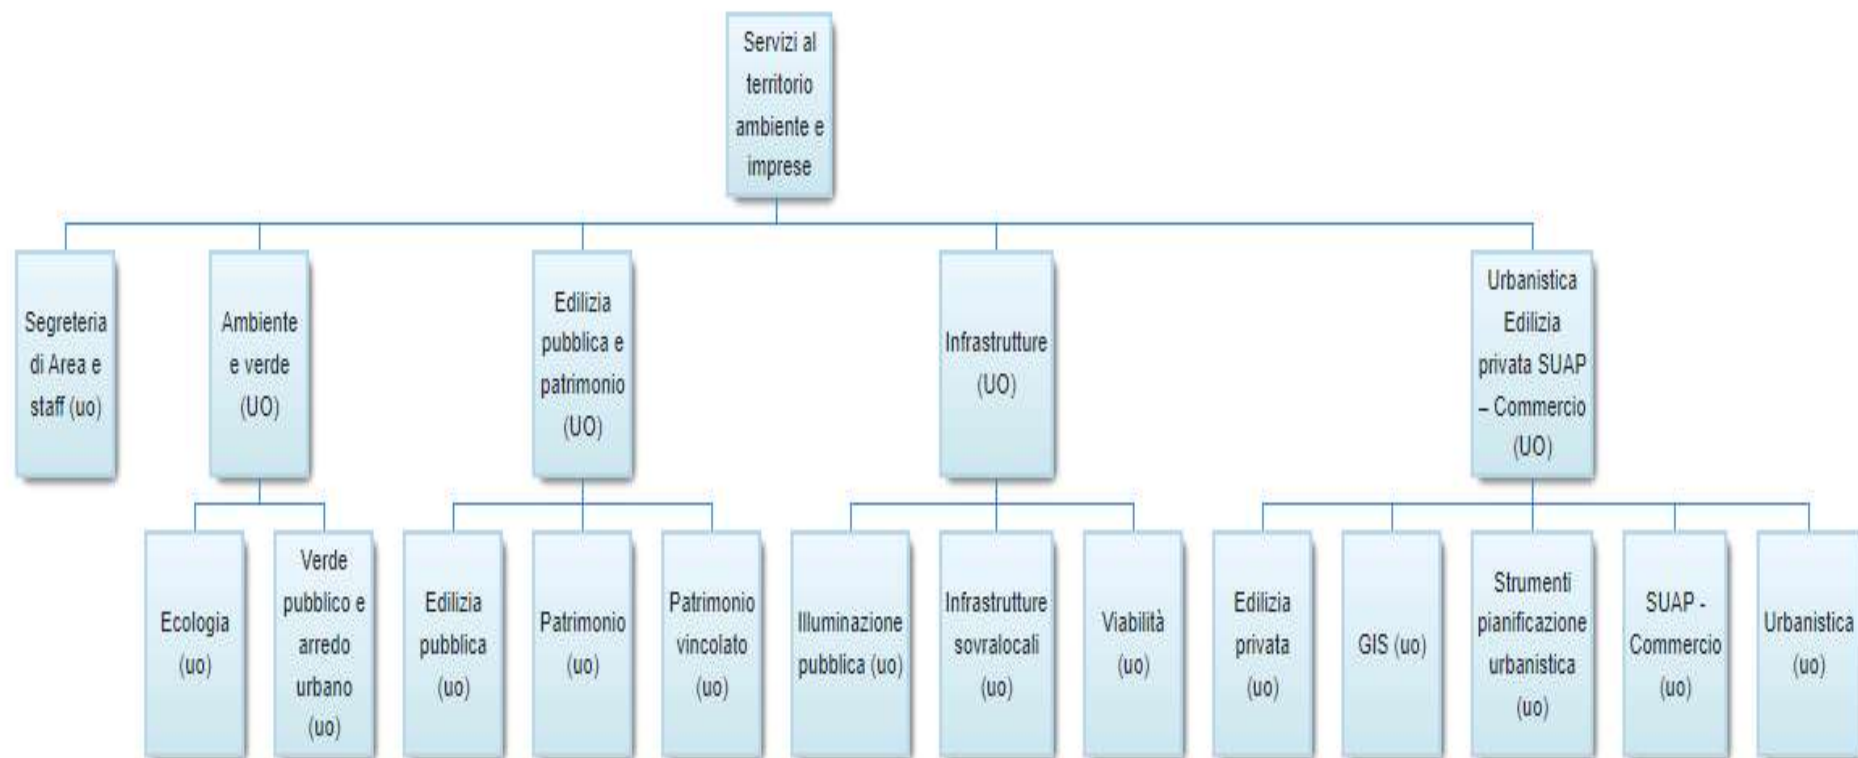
Servizi al territorio ambiente e imprese

Segreteria di Area e staff (uo)

Ambiente e verde (UO)

Edilizia pubblica e patrimonio (UO)

Infrastrutture (UO)

Urbanistica Edilizia privata SUAP – Commercio (UO)

Ecologia (uo)

Verde pubblico e arredo urbano (uo)

Edilizia pubblica (uo)

Patrimonio (uo)

Patrimonio vincolato (uo)

Illuminazione pubblica (uo)

Infrastrutture sovralocali (uo)

Viabilità (uo)

Edilizia privata (uo)

GIS (uo)

Strumenti pianificazione urbanistica (uo)

SUAP - Commercio (uo)

Urbanistica (uo)